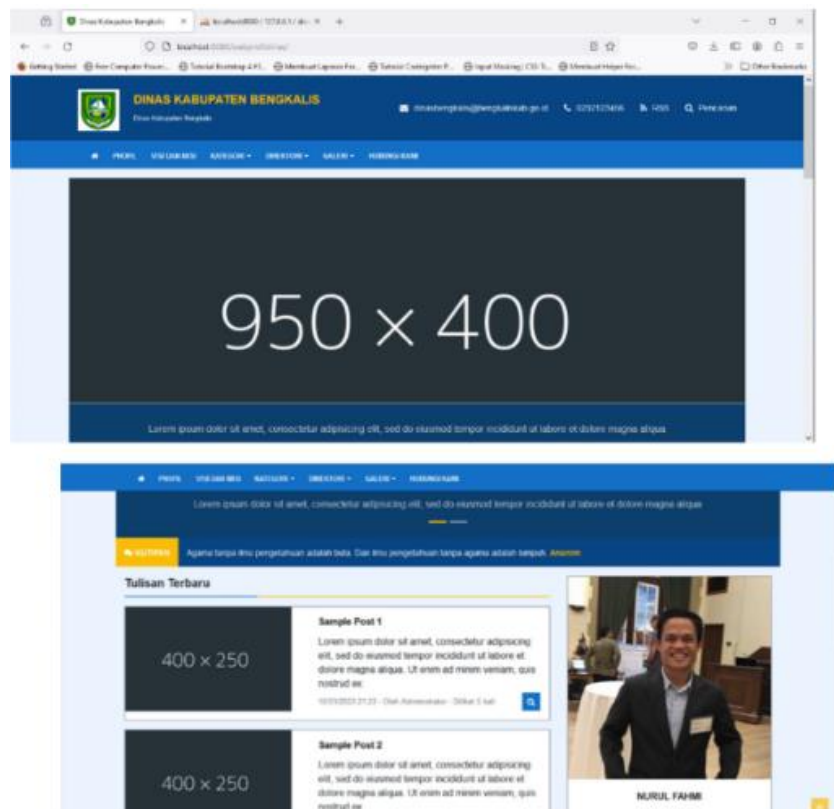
Dinas Kabupaten Bengkalis × localhost:8080 / 127.0.0.1 / db × +

localhost

Getting Started · Free Computer Room... · Tutorial Bootstrap 4 #1... · Membuat Laporan Ke... · Tutorial Codeigniter P... · Input Multiple CSS S... · Membuat Helper fun... · Other Bookmarks

DINAS KABUPATEN BENGKALIS
Dinas Kabupaten Bengkalis

dinasbengkalis@bengkaliskab.go.id · 0292123456 · RSS · Pencarian

PROFIL · VISI DAN MISI · KATEGORI · DIREKTORI · GALERI · HUBUNGI KAMI

950 × 400

Lorem ipsum dolor sit amet, consectetur adipisicing elit, sed do eiusmod tempor incididunt ut labore et dolore magna aliqua

PROFIL · VISI DAN MISI · KATEGORI · DIREKTORI · GALERI · HUBUNGI KAMI

Lorem ipsum dolor sit amet, consectetur adipisicing elit, sed do eiusmod tempor incididunt ut labore et dolore magna aliqua

KUTIPAN · Agama tanpa ilmu pengetahuan adalah buta. Dan ilmu pengetahuan tanpa agama adalah lumpuh. Anonim

Tulisan Terbaru

400 × 250

Sample Post 1
Lorem ipsum dolor sit amet, consectetur adipisicing elit, sed do eiusmod tempor incididunt ut labore et dolore magna aliqua. Ut enim ad minim veniam, quis nostrud ex
10/03/2023 21:23 - Oleh Administrator - Dilihat 5 kali

400 × 250

Sample Post 2
Lorem ipsum dolor sit amet, consectetur adipisicing elit, sed do eiusmod tempor incididunt ut labore et dolore magna aliqua. Ut enim ad minim veniam, quis nostrud ex

NURUL FAHMI